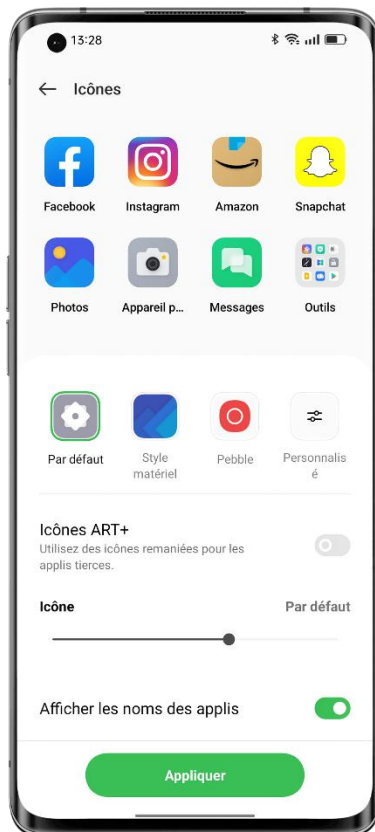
13:28

← Icônes

Facebook
Instagram
Amazon
Snapchat
Photos
Appareil p...
Messages
Outils

Par défaut
Style matériel
Pebble
Personnalisé

Icônes ART+
Utilisez des icônes remaniées pour les applis tierces.

Icône
Par défaut

Afficher les noms des applis

Appliquer